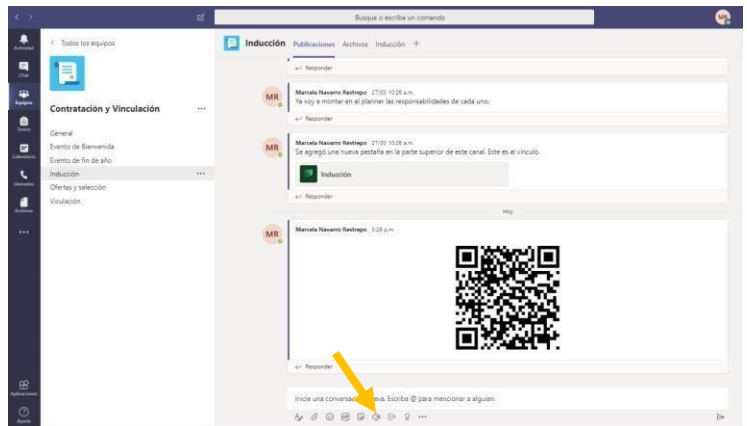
Busque o escriba un comando

Actividad
Chat
Equipos
Tareas
Calendario
Llamadas
Archivos
...
Aplicaciones
Ayuda

< Todos los equipos

Contratación y Vinculación ...

General
Evento de Bienvenida
Evento de fin de año
Inducción ...
Ofertas y selección
Viculación

Inducción Publicaciones Archivos Inducción +

↩ Responder

MR Marcela Navarro Restrepo 27/03 10:26 a.m.
Ya voy a montar en el planner las responsabilidades de cada uno.
↩ Responder

MR Marcela Navarro Restrepo 27/03 10:26 a.m.
Se agregó una nueva pestaña en la parte superior de este canal. Este es el vínculo.
Inducción
↩ Responder

Hoy

MR Marcela Navarro Restrepo 3:26 p.m.

↩ Responder

Inicie una conversa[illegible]va. Escriba @ para mencionar a alguien.